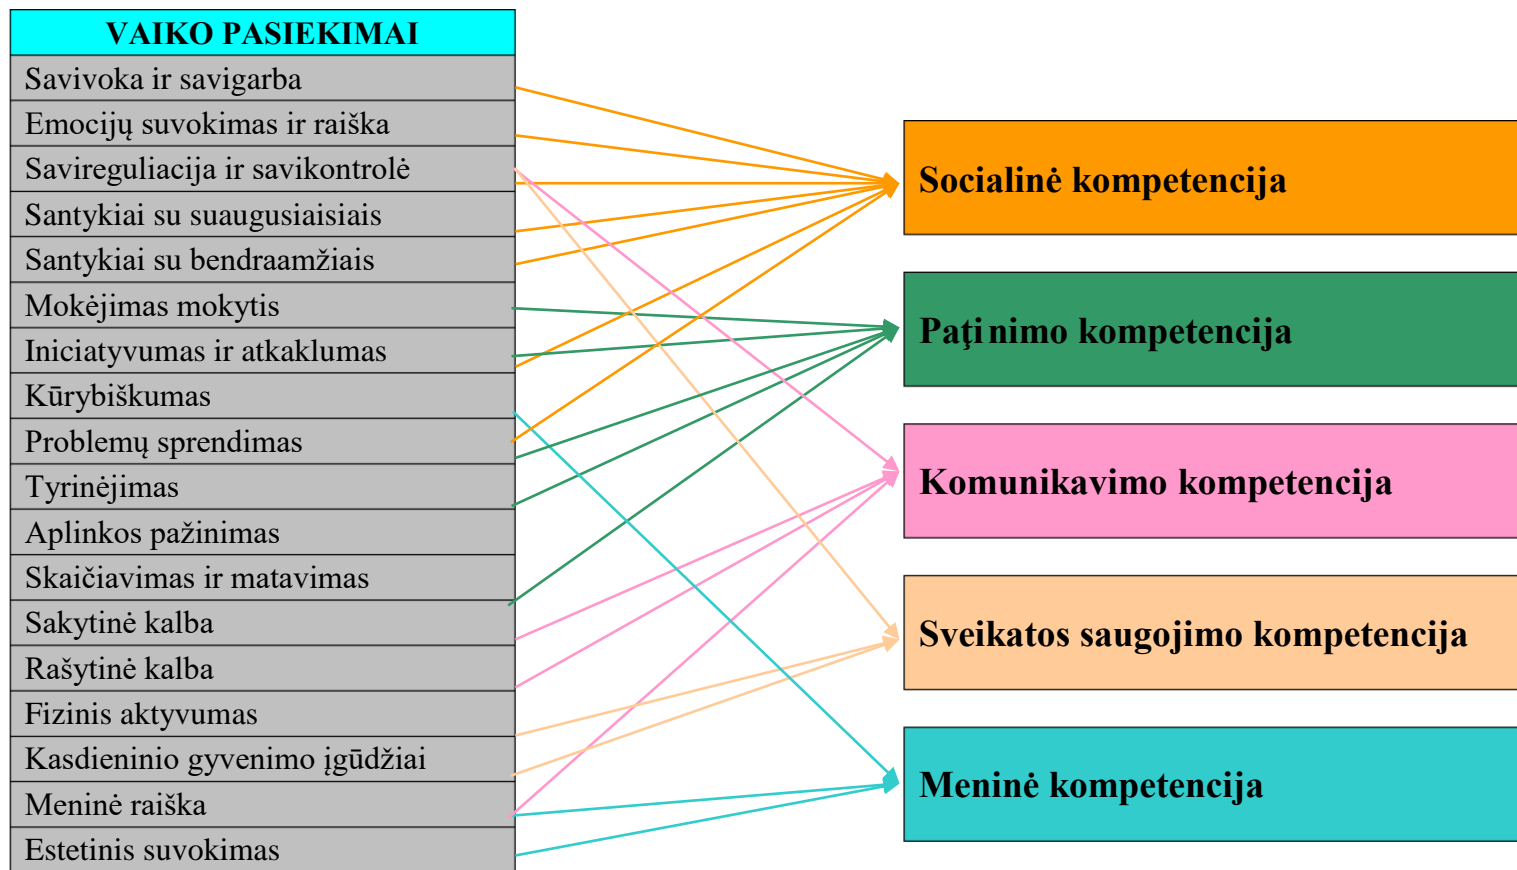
| VAIKO PASIEKIMAI |
|---|
| Savivoka ir savigarba |
| Emocijų suvokimas ir raiška |
| Savireguliacija ir savikontrolė |
| Santykiai su suaugusiaisiais |
| Santykiai su bendraamžiais |
| Mokėjimas mokytis |
| Iniciatyvumas ir atkaklumas |
| Kūrybiškumas |
| Problemų sprendimas |
| Tyrinėjimas |
| Aplinkos pažinimas |
| Skaičiavimas ir matavimas |
| Sakytinė kalba |
| Rašytinė kalba |
| Fizinis aktyvumas |
| Kasdieninio gyvenimo įgūdžiai |
| Meninė raiška |
| Estetinis suvokimas |

Socialinė kompetencija

Paţinimo kompetencija

Komunikavimo kompetencija

Sveikatos saugojimo kompetencija

Meninė kompetencija